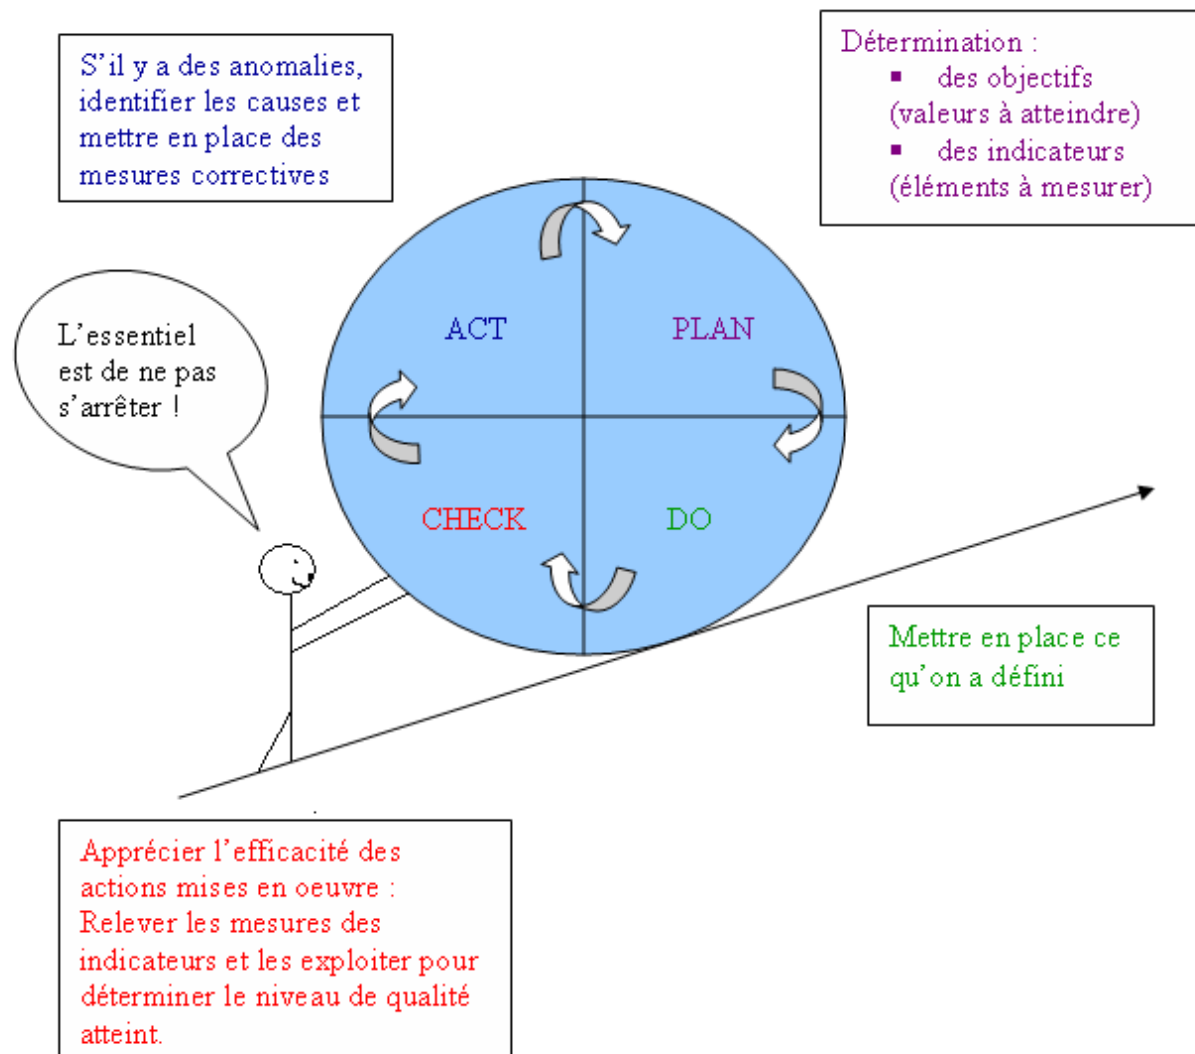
S'il y a des anomalies, identifier les causes et mettre en place des mesures correctives

Détermination :
- des objectifs (valeurs à atteindre)
- des indicateurs (éléments à mesurer)

L'essentiel est de ne pas s'arrêter !

ACT

PLAN

CHECK

DO

Mettre en place ce qu'on a défini

Apprécier l'efficacité des actions mises en oeuvre : Relever les mesures des indicateurs et les exploiter pour déterminer le niveau de qualité atteint.